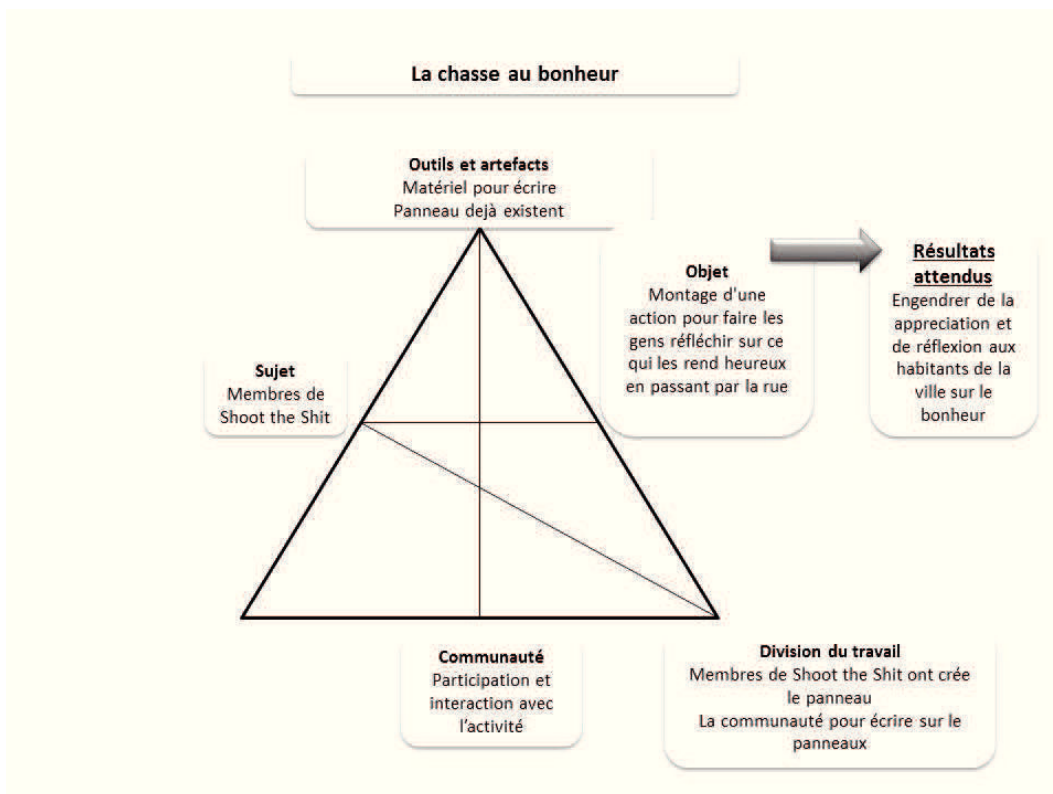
La chasse au bonheur

Outils et artefacts
Matériel pour écrire
Panneau dejà existent

Objet
Montage d'une action pour faire les gens réfléchir sur ce qui les rend heureux en passant par la rue

Résultats attendus
Engendrer de la appreciation et de réflexion aux habitants de la ville sur le bonheur

Sujet
Membres de Shoot the Shit

Communauté
Participation et interaction avec l'activité

Division du travail
Membres de Shoot the Shit ont crée le panneau
La communauté pour écrire sur le panneaux